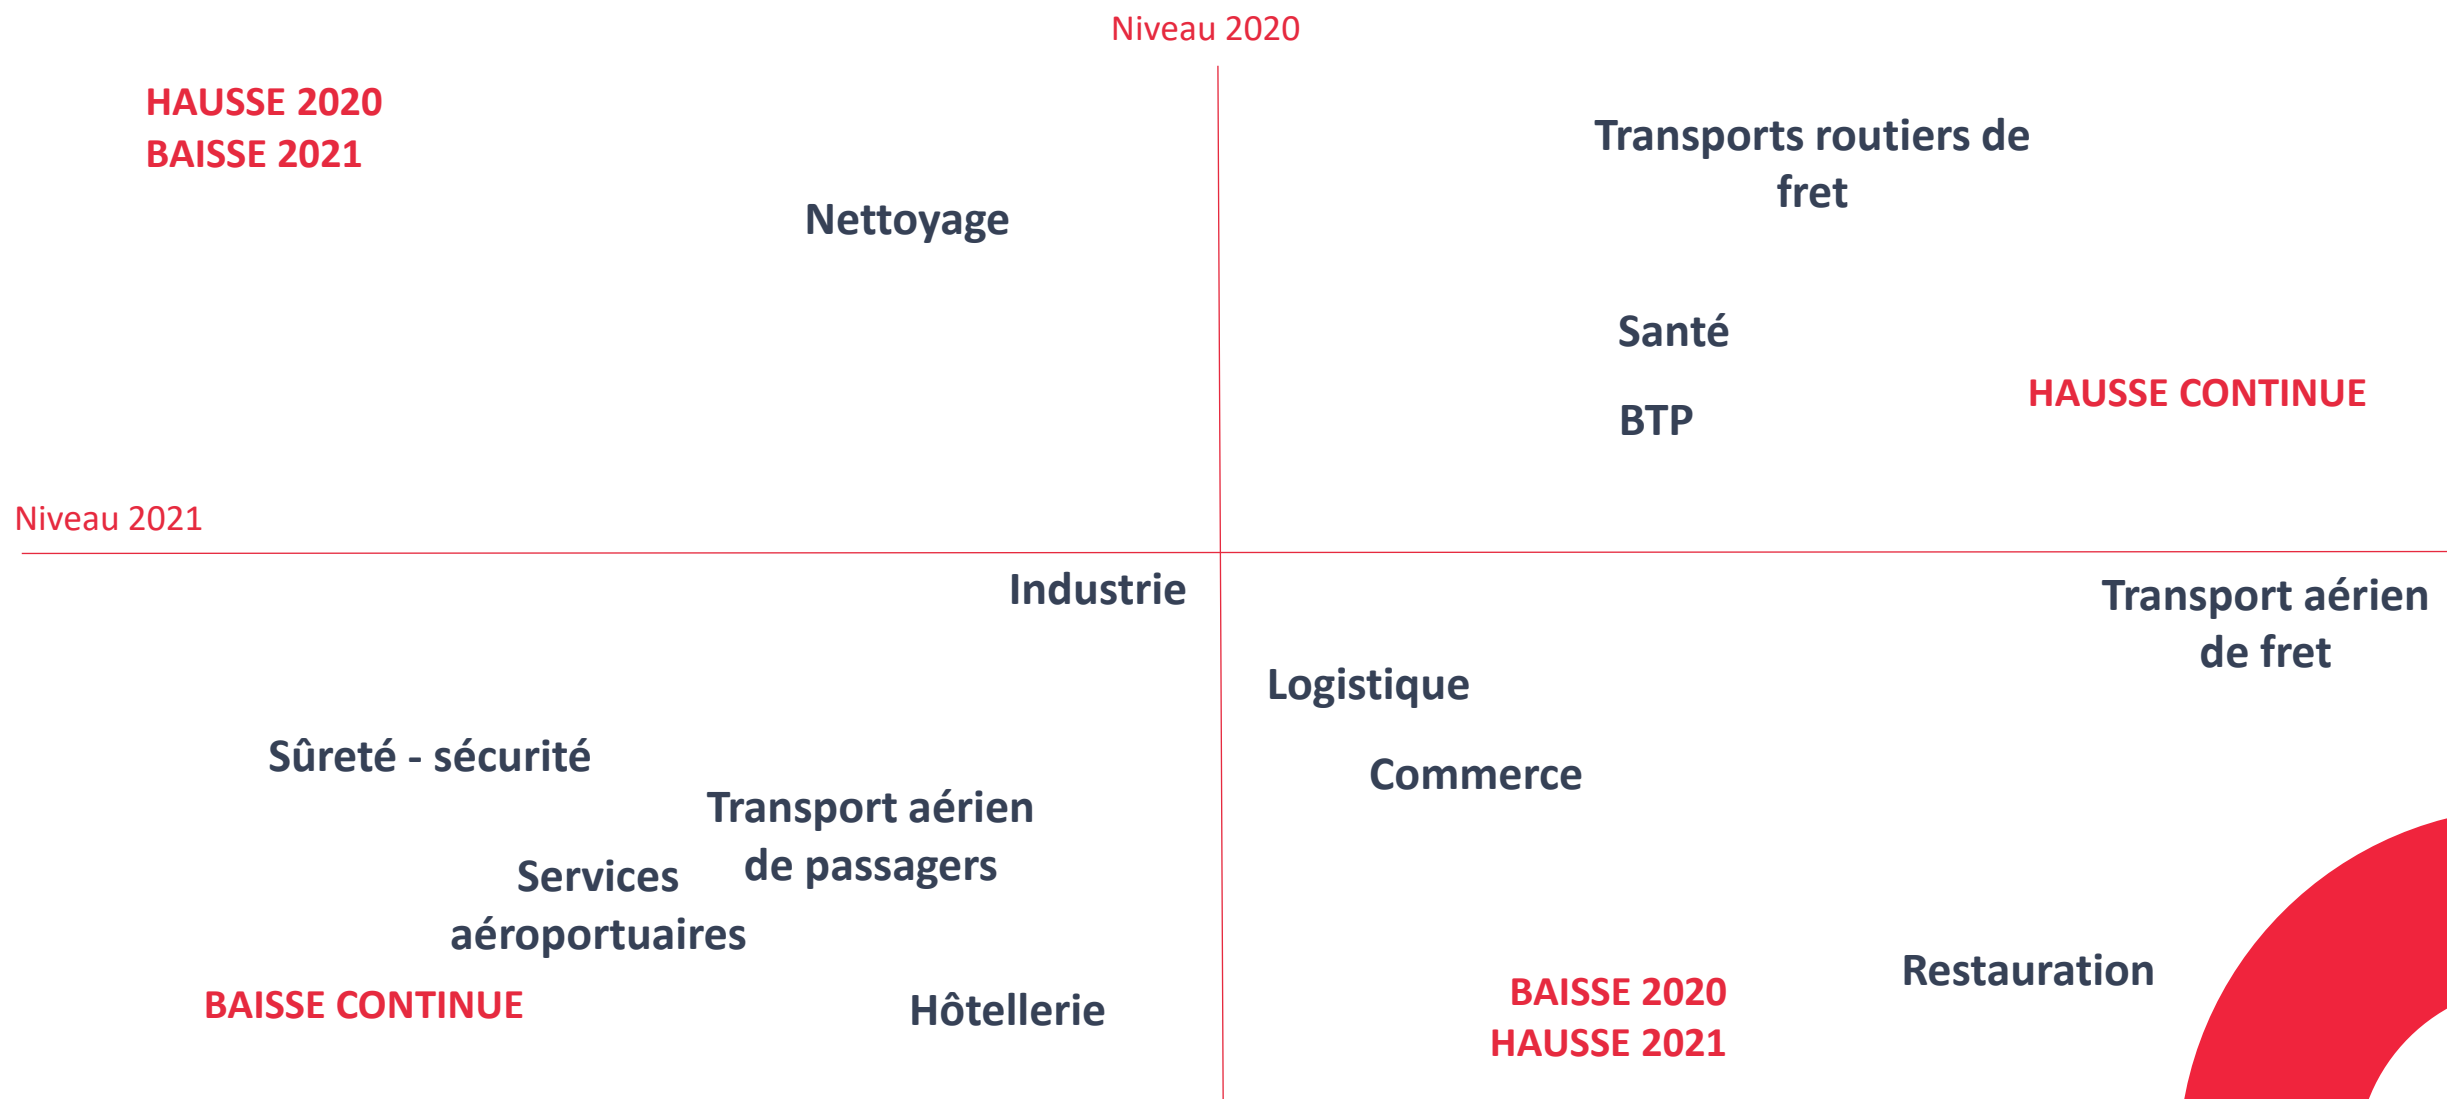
Niveau 2020

HAUSSE 2020
BAISSE 2021

Nettoyage

Transports routiers de fret

Santé

BTP

HAUSSE CONTINUE

Niveau 2021

Industrie

Transport aérien de fret

Logistique

Sûreté - sécurité

Commerce

Transport aérien de passagers

Services aéroportuaires

BAISSE CONTINUE

Hôtellerie

BAISSE 2020
HAUSSE 2021

Restauration